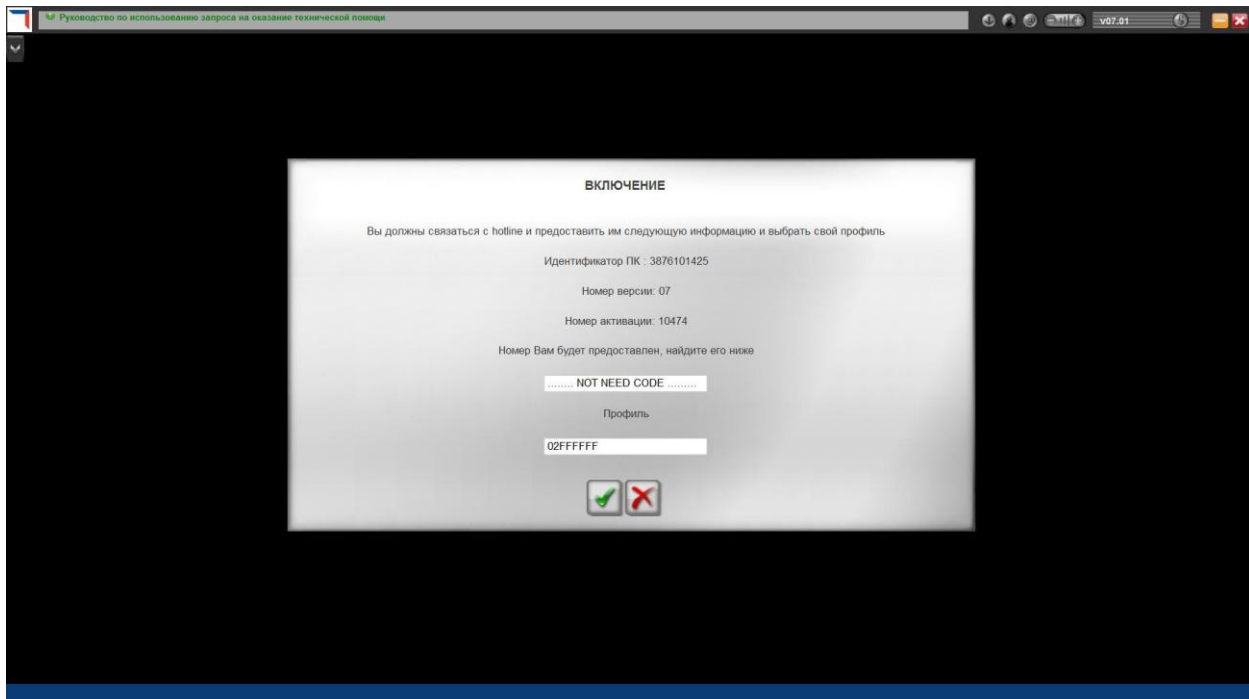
Руководство по использованию запроса на оказание технической помощи

v07.01

ВКЛЮЧЕНИЕ

Вы должны связаться с hotline и предоставить им следующую информацию и выбрать свой профиль

Идентификатор ПК : 3876101425

Номер версии: 07

Номер активации: 10474

Номер Вам будет предоставлен, найдите его ниже

........ NOT NEED CODE .........

Профиль

02FFFFFF